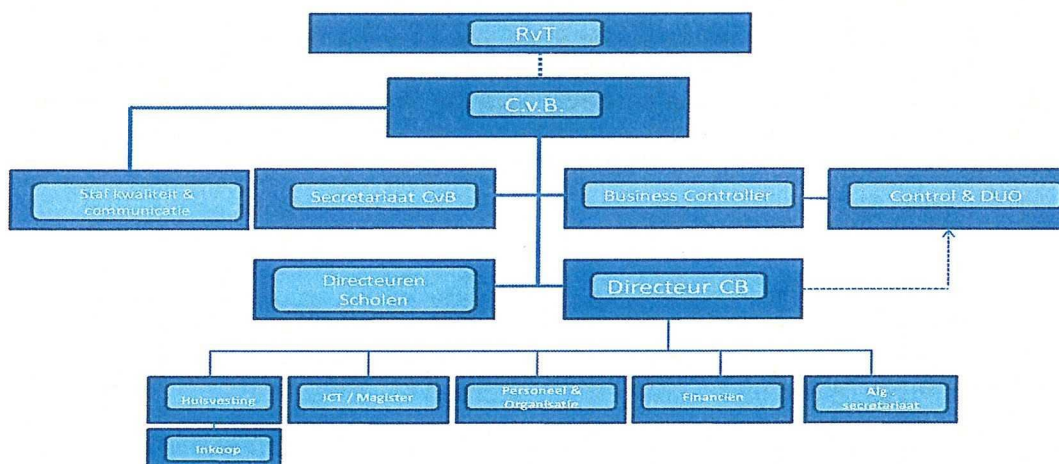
RvT

C.v.B.

Staf kwaliteit & communicatie

Secretariaat CvB

Business Controller

Control & DUO

Directeuren Scholen

Directeur CB

Huisvesting

ICT / Magister

Personeel & Organisatie

Financiën

Alg. secretariaat

Inkoop